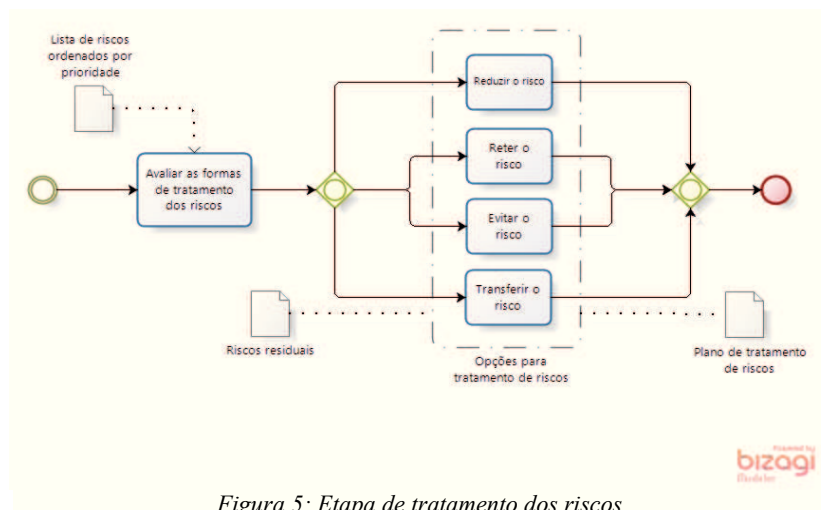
Lista de riscos ordenados por prioridade

Avaliar as formas de tratamento dos riscos

Reduzir o risco

Reter o risco

Evitar o risco

Transferir o risco

Riscos residuais

Opções para tratamento de riscos

Plano de tratamento de riscos

Powered by bizagi Modeler

Figura 5: Etapa de tratamento dos riscos